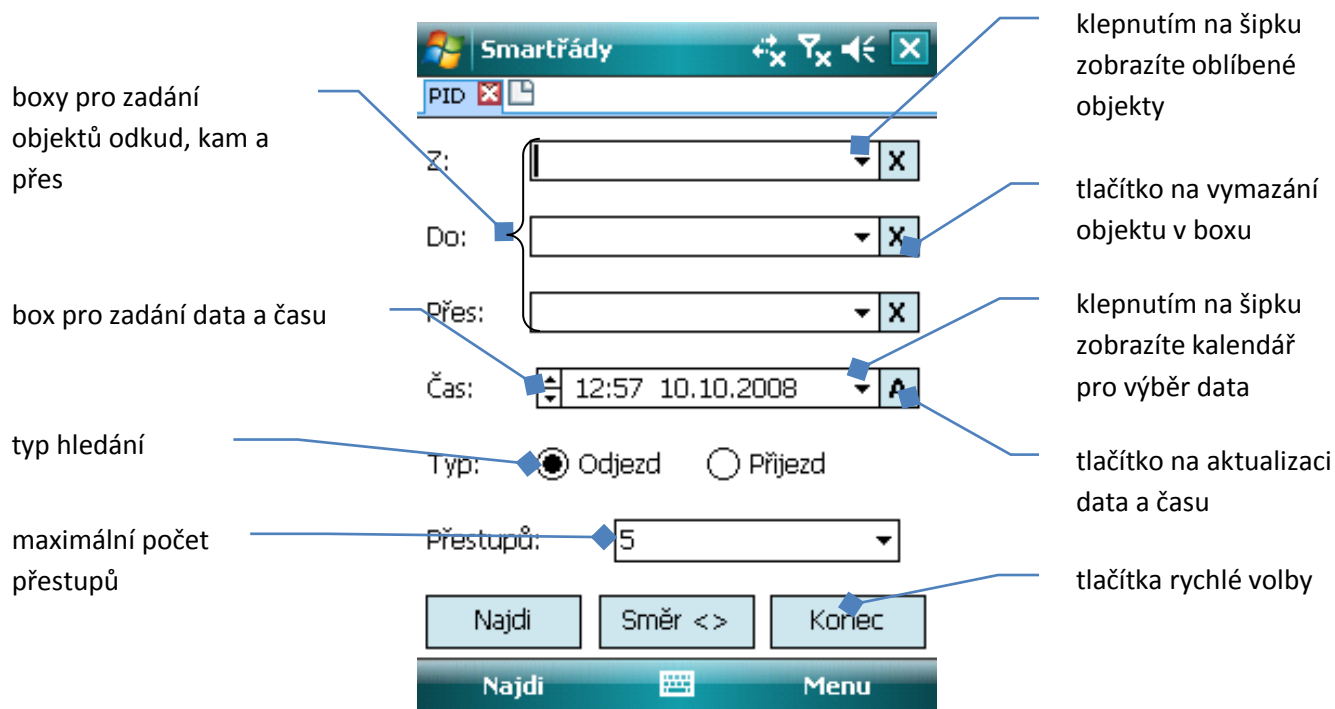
Smartřády

PID

boxy pro zadání objektů odkud, kam a přes

Z:

X

Do:

X

Přes:

X

box pro zadání data a času

Čas:

12:57 10.10.2008

A

typ hledání

Typ:

Odjezd

Příjezd

maximální počet přestupů

Přestupů:

5

Najdi

Směr <>

Konec

Najdi

Menu

klepnutím na šipku zobrazíte oblíbené objekty

tlačítko na vymazání objektu v boxu

klepnutím na šipku zobrazíte kalendář pro výběr data

tlačítko na aktualizaci data a času

tlačítka rychlé volby